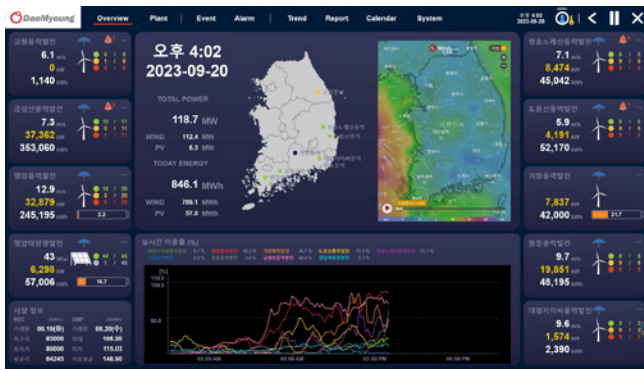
DaeMyoung

Overview | Plant | Event | Alarm | Trend | Report | Calendar | System

오후 4:02
2023-09-20

고원풍력발전
6.1 m/s
0 kW
1,140 kWh

금성산풍력발전
7.3 m/s
37,362 kW
353,060 kWh

영암풍력발전
12.9 m/s
32,879 kW
245,195 kWh

영암태양광발전
43 W/m²
6,298 kW
57,006 kWh

시장 정보
REC
SMP
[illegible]

오후 4:02
2023-09-20

TOTAL POWER
118.7 MW
WIND 112.4 MW
PV 6.3 MW

TODAY ENERGY
846.1 MWh
WIND 789.1 MWh
PV 57.0 MWh

실시간 이용률 (%)

[%]
119.0
100.0
50.0
03:00 AM
03:00 PM
09:00 PM

평창풍력발전
7.1 m/s
8,474 kW
45,042 kWh

의성풍력발전
5.9 m/s
4,191 kW
52,170 kWh

거창풍력발전
7,837 kW
42,000 kWh
21.7

평창풍력발전
9.7 m/s
19,851 kW
48,195 kWh

대명지티씨풍력발전
9.6 m/s
1,574 kW
2,390 kWh